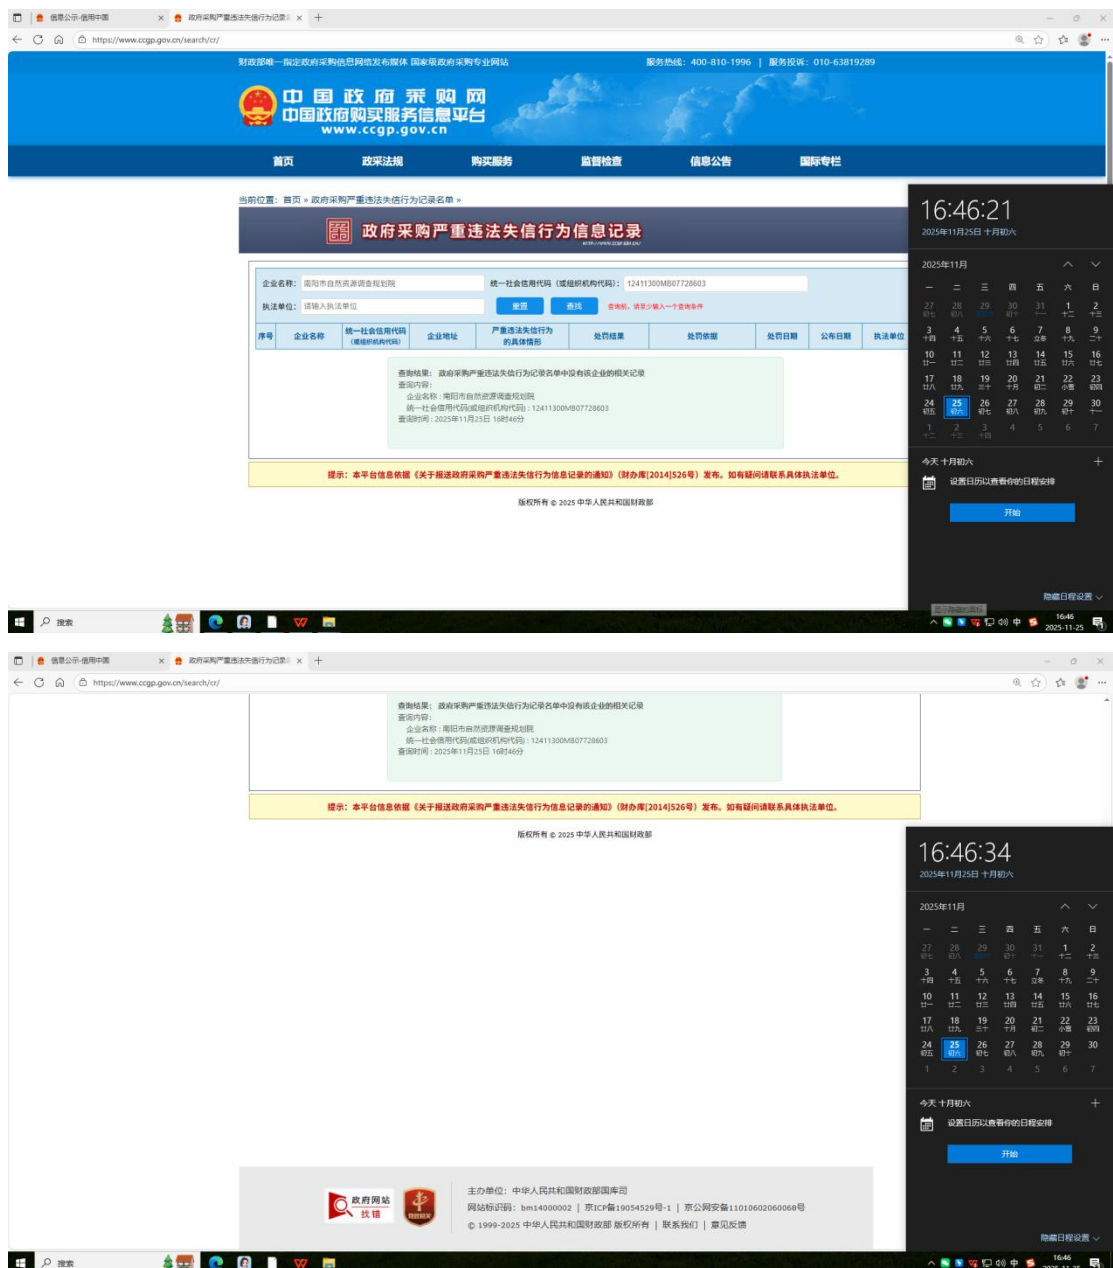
信息公示-信用中国 × 政府采购严重违法失信行为记录 × +

https://www.ccgp.gov.cn/search/cr/

财政部唯一指定政府采购信息网络发布媒体 国家级政府采购专业网站 服务热线：400-810-1996 | 服务投诉：010-63819289

中国政府采购网
中国政府购买服务信息平台
www.ccgp.gov.cn

首页 政采法规 购买服务 监督检查 信息公告 国际专栏

当前位置：首页 » 政府采购严重违法失信行为记录名单 »

政府采购严重违法失信行为信息记录

企业名称：南阳市自然资源调查规划院 统一社会信用代码（或组织机构代码）：12411300MB07728603
执法单位：请输入执法单位 重置 查找 查询前，请至少输入一个查询条件

| 序号 | 企业名称 | 统一社会信用代码（或组织机构代码） | 企业地址 | 严重违法失信行为的具体情形 | 处罚结果 | 处罚依据 | 处罚日期 | 公布日期 | 执法单位 |
|---|---|---|---|---|---|---|---|---|---|

查询结果：政府采购严重违法失信行为记录名单中没有该企业的相关记录
查询内容：
企业名称：南阳市自然资源调查规划院
统一社会信用代码(或组织机构代码)：12411300MB07728603
查询时间：2025年11月25日 16时46分

提示：本平台信息依据《关于报送政府采购严重违法失信行为信息记录的通知》（财办库[2014]526号）发布。如有疑问请联系具体执法单位。

版权所有 © 2025 中华人民共和国财政部

16:46:21
2025年11月25日 十月初六

2025年11月
一 二 三 四 五 六 日
27 28 29 30 31 1 2
3 4 5 6 7 8 9
10 11 12 13 14 15 16
17 18 19 20 21 22 23
24 25 26 27 28 29 30
1 2 3 4 5 6 7

今天 十月初六
设置日历以查看你的日程安排
开始
隐藏日程设置

搜索
16:46
2025-11-25

信息公示-信用中国 × 政府采购严重违法失信行为记录 × +

https://www.ccgp.gov.cn/search/cr/

查询结果：政府采购严重违法失信行为记录名单中没有该企业的相关记录
查询内容：
企业名称：南阳市自然资源调查规划院
统一社会信用代码(或组织机构代码)：12411300MB07728603
查询时间：2025年11月25日 16时46分

提示：本平台信息依据《关于报送政府采购严重违法失信行为信息记录的通知》（财办库[2014]526号）发布。如有疑问请联系具体执法单位。

版权所有 © 2025 中华人民共和国财政部

16:46:34
2025年11月25日 十月初六

2025年11月
一 二 三 四 五 六 日
27 28 29 30 31 1 2
3 4 5 6 7 8 9
10 11 12 13 14 15 16
17 18 19 20 21 22 23
24 25 26 27 28 29 30
1 2 3 4 5 6 7

今天 十月初六
设置日历以查看你的日程安排
开始

政府网站 找错

主办单位：中华人民共和国财政部国库司
网站标识码：bm14000002 | 京ICP备19054529号-1 | 京公网安备11010602060068号
© 1999-2025 中华人民共和国财政部 版权所有 | 联系我们 | 意见反馈

隐藏日程设置

搜索
16:46